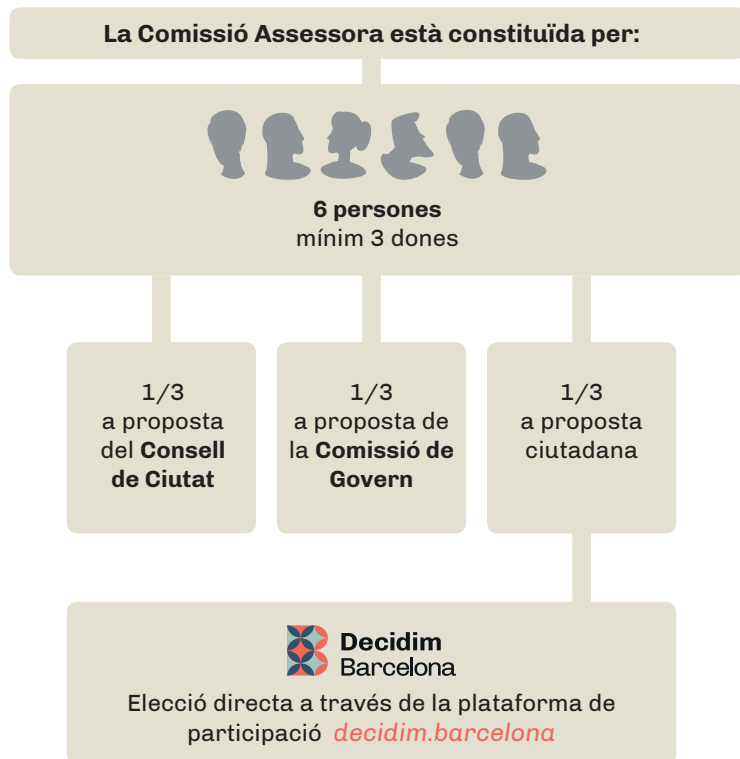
La Comissió Assessora està constituïda per:

6 persones
mínim 3 dones

1/3
a proposta del Consell de Ciutat

1/3
a proposta de la Comissió de Govern

1/3
a proposta ciutadana

Decidim
Barcelona

Elecció directa a través de la plataforma de participació decidim.barcelona